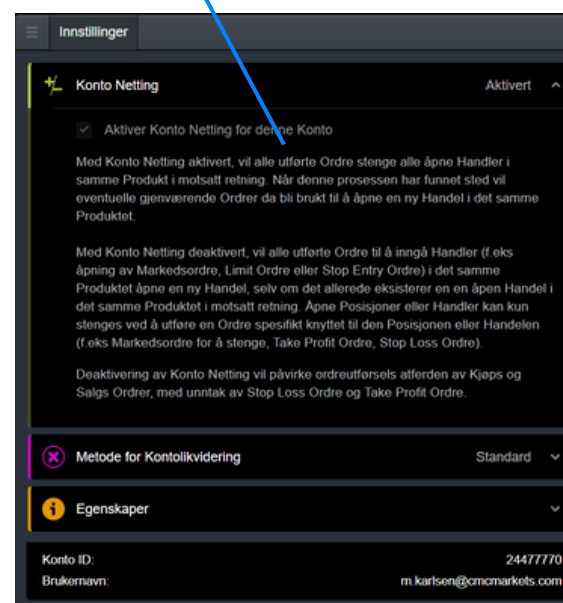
Innstillinger

Konto Netting
Aktivert

Aktiver Konto Netting for denne Konto

Med Konto Netting aktivert, vil alle utførte Ordre stenge alle åpne Handler i samme Produkt i motsatt retning. Når denne prosessen har funnet sted vil eventuelle gjenværende Ordrer da bli brukt til å åpne en ny Handel i det samme Produktet.

Med Konto Netting deaktivert, vil alle utførte Ordre til å inngå Handler (f.eks åpning av Markedsordre, Limit Ordre eller Stop Entry Ordre) i det samme Produktet åpne en ny Handel, selv om det allerede eksisterer en en åpen Handel i det samme Produktet i motsatt retning. Åpne Posisjoner eller Handler kan kun stenges ved å utføre en Ordre spesifikt knyttet til den Posisjonen eller Handelen (f.eks Markedsordre for å stenge, Take Profit Ordre, Stop Loss Ordre).

Deaktivering av Konto Netting vil påvirke ordreutførsels atferden av Kjøps og Salgs Ordrer, med unntak av Stop Loss Ordre og Take Profit Ordre.

Metode for Kontolikvidering
Standard

Egenskaper

Konto ID:
24477770
Brukernavn:
m.karlsen@cmcmarkets.com